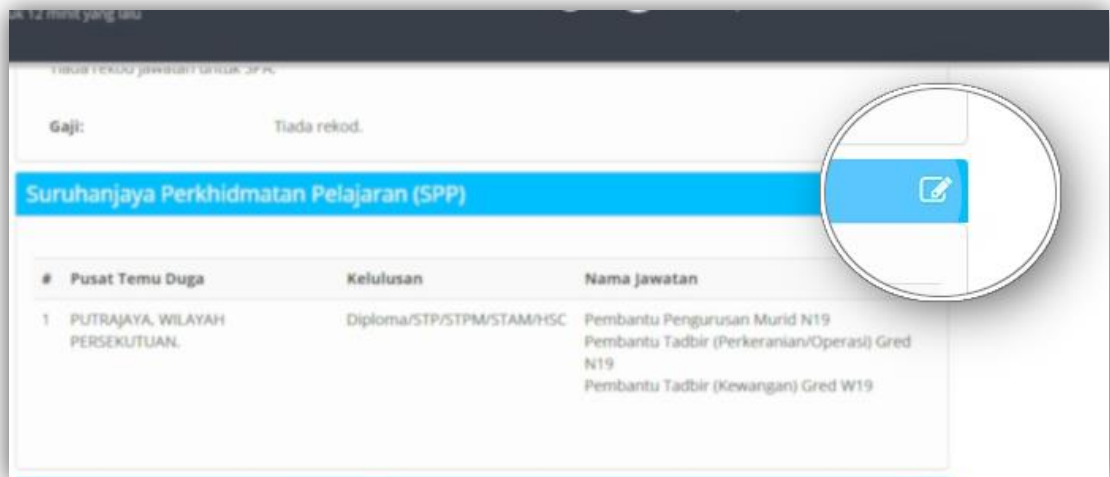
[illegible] 12 minit yang lalu

Tiada rekod jawatan untuk SPA.

Gaji: Tiada rekod.

Suruhanjaya Perkhidmatan Pelajaran (SPP)

| # | Pusat Temu Duga | Kelulusan | Nama Jawatan |
|---|---|---|---|
| 1 | PUTRAJAYA, WILAYAH PERSEKUTUAN. | Diploma/STP/STPM/STAM/HSC | Pembantu Pengurusan Murid N19<br>Pembantu Tadbir (Perkeranian/Operasi) Gred N19<br>Pembantu Tadbir (Kewangan) Gred W19 |